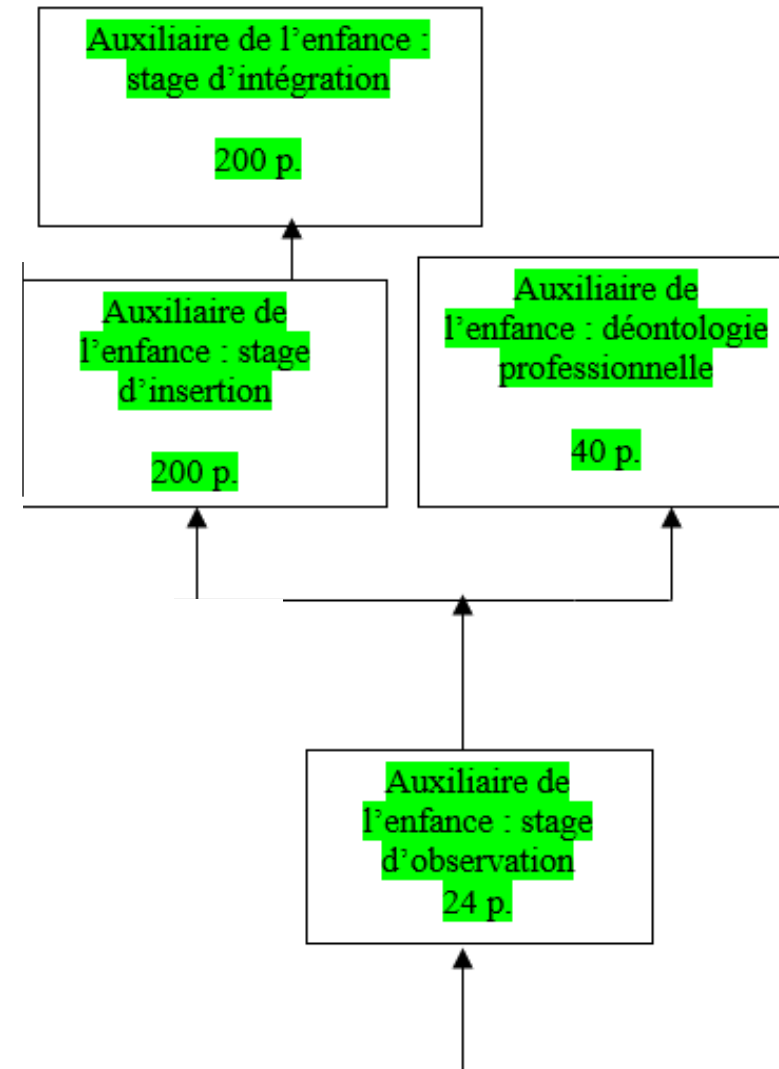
Auxiliaire de l’enfance : stage d’intégration

200 p.

Auxiliaire de l’enfance : stage d’insertion

200 p.

Auxiliaire de l’enfance : déontologie professionnelle

40 p.

Auxiliaire de l’enfance : stage d’observation
24 p.